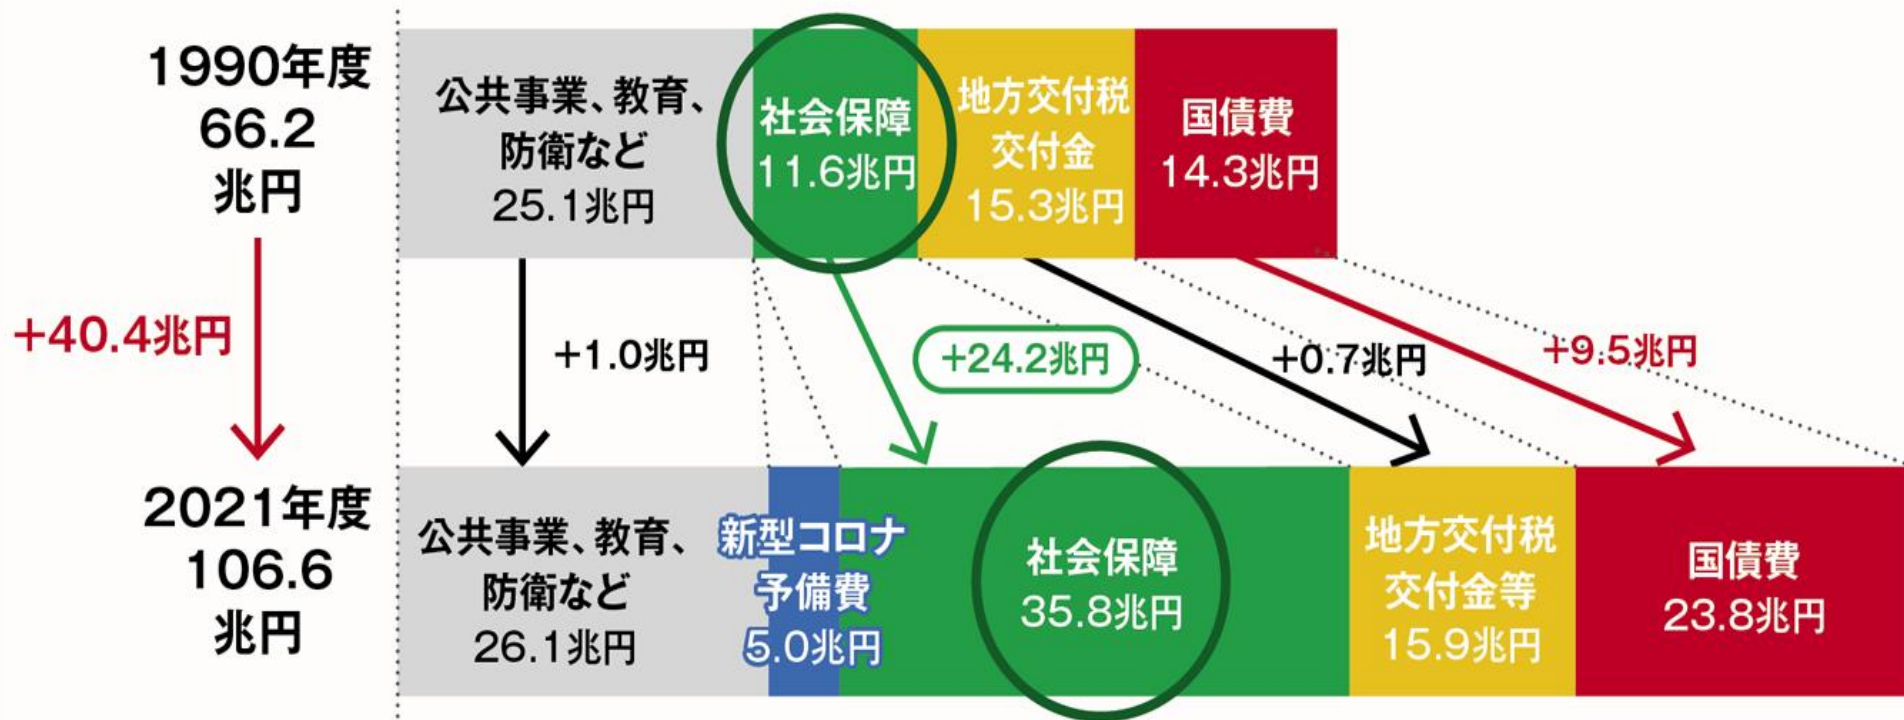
1990年度
66.2
兆円

公共事業、教育、防衛など
25.1兆円

社会保障
11.6兆円

地方交付税交付金
15.3兆円

国債費
14.3兆円

+40.4兆円

+1.0兆円

+24.2兆円

+0.7兆円

+9.5兆円

2021年度
106.6
兆円

公共事業、教育、防衛など
26.1兆円

新型コロナ予備費
5.0兆円

社会保障
35.8兆円

地方交付税交付金等
15.9兆円

国債費
23.8兆円